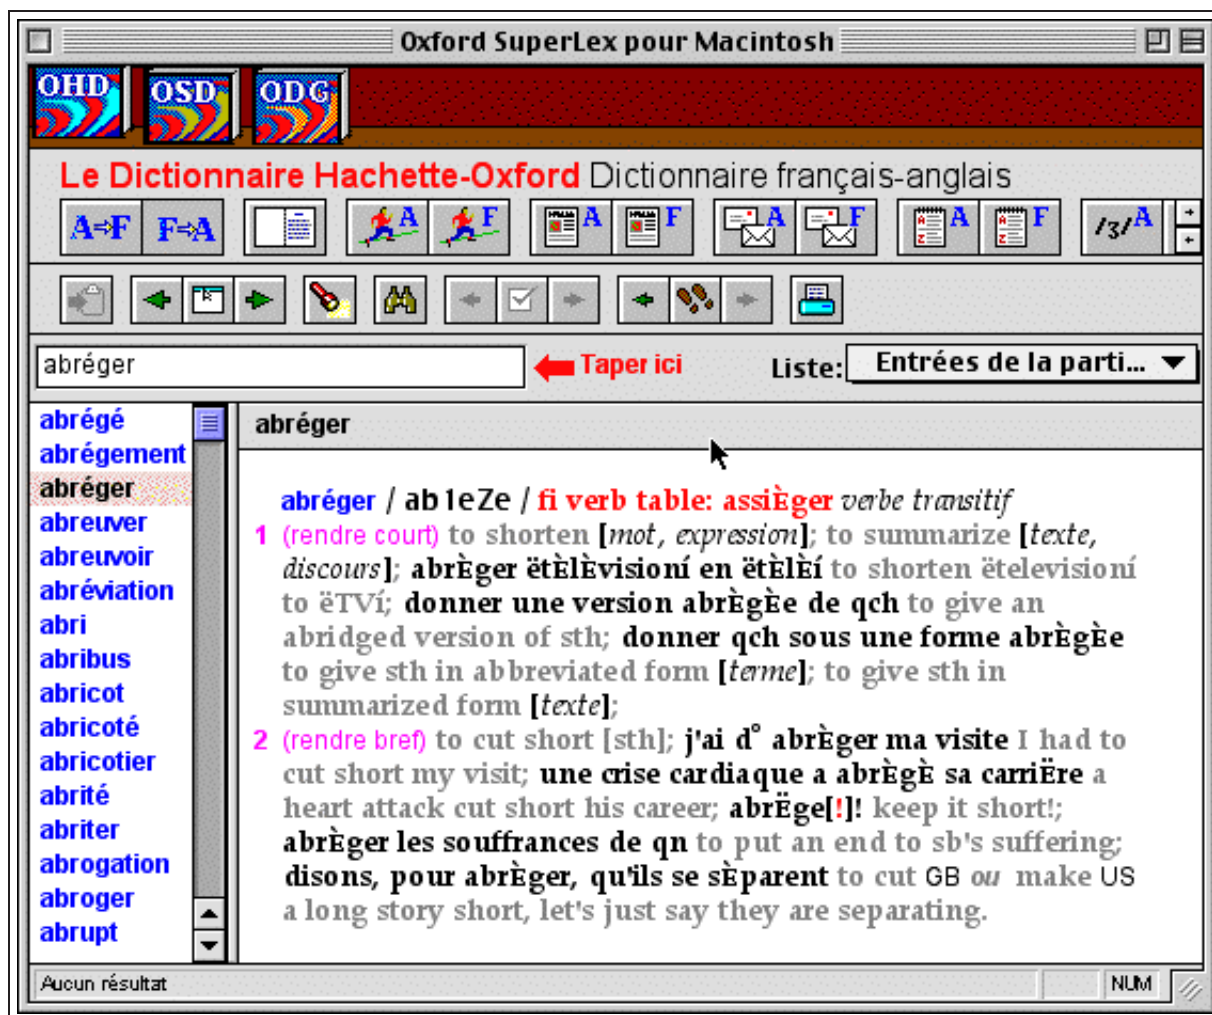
Oxford SuperLex pour Macintosh

OHD OSD ODG

Le Dictionnaire Hachette-Oxford Dictionnaire français-anglais

A⇒F F⇒A

abréger

Taper ici

Liste: Entrées de la parti...

abrégé
abrégement
abréger
abreuver
abreuvoir
abréviation
abri
abribus
abricot
abricoté
abricotier
abrité
abriter
abrogation
abroger
abrupt

abréger

abréger / ab1eZe / fi verb table: assiÈger verbe transitif

1 (rendre court) to shorten [mot, expression]; to summarize [texte, discours]; abrÈger ëtÈlÈvisioní en ëtÈlÈí to shorten ëtelevisioní to ëTVí; donner une version abrÈgÈe de qch to give an abridged version of sth; donner qch sous une forme abrÈgÈe to give sth in abbreviated form [terme]; to give sth in summarized form [texte];

2 (rendre bref) to cut short [sth]; j'ai d˚ abrÈger ma visite I had to cut short my visit; une crise cardiaque a abrÈgÈ sa carriÈre a heart attack cut short his career; abrÈge[!]! keep it short!; abrÈger les souffrances de qn to put an end to sb's suffering; disons, pour abrÈger, qu'ils se sÈparent to cut GB ou make US a long story short, let's just say they are separating.

Aucun résultat

NUM